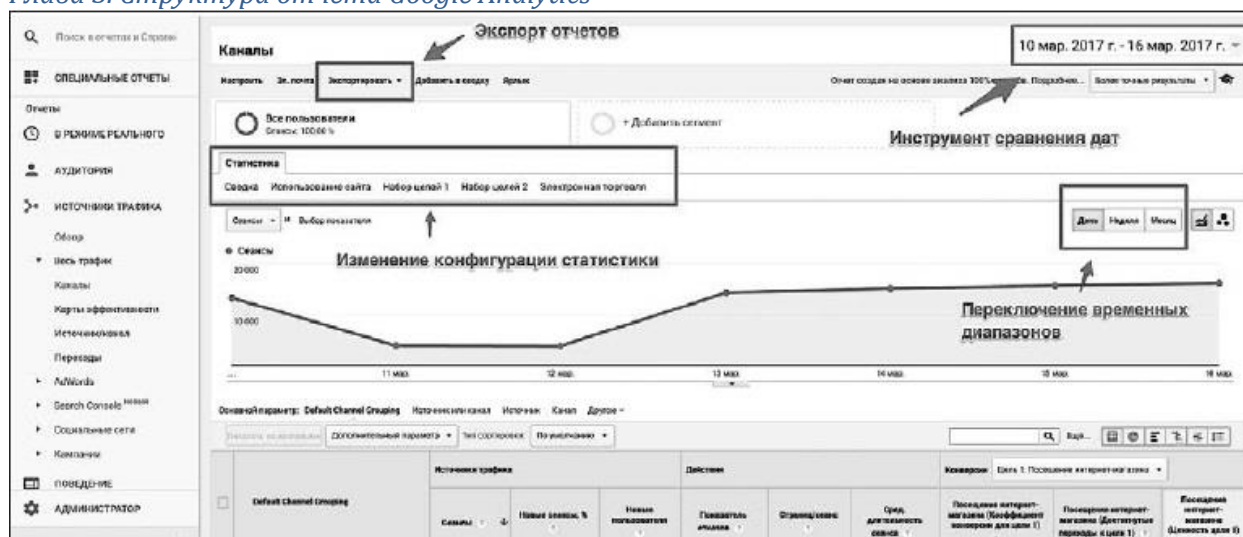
Глава 3. Структура отчета Google Analytics

Поиск в отчетах и Справке

СПЕЦИАЛЬНЫЕ ОТЧЕТЫ

Отчеты

В РЕЖИМЕ РЕАЛЬНОГО

АУДИТОРИЯ

ИСТОЧНИКИ ТРАФИКА

Обзор

Весь трафик

Каналы

Карты эффективности

Источник/канал

Переходы

AdWords

Search Console

Социальные сети

Кампании

ПОВЕДЕНИЕ

АДМИНИСТРАТОР

Экспорт отчетов

Каналы

10 мар. 2017 г. - 16 мар. 2017 г.

Настроить Эл. почта Экспортировать Добавить в сводку Ярлык

Отчет создан на основе анализа 100% сеансов. Подробнее... Более точные результаты

Все пользователи Сеансы: 100,00 %

+ Добавить сегмент

Инструмент сравнения дат

Статистика

Сводка Использование сайта Набор целей 1 Набор целей 2 Электронная торговля

Сеансы Выбор показателя

День Неделя Месяц

Сеансы

20 000

Изменение конфигурации статистики

10 000

Переключение временных диапазонов

11 мар. 12 мар. 13 мар. 14 мар. 15 мар. 16 мар.

Основной параметр: Default Channel Grouping Источник или канал Источник Канал Другое

Дополнительный параметр Тип сортировки: По умолчанию

Ещё

Источники трафика

Действия

Конверсии Цель 1: Посещение интернет-магазина

Default Channel Grouping

Сеансы

Новые сеансы, %

Новые пользователи

Показатель отказов

Страниц/сеанс

Сред. длительность сеанса

Посещение интернет-магазина (Коэффициент конверсии для цели 1)

Посещение интернет-магазина (Достигнутые переходы к цели 1)

Посещение интернет-магазина (Ценность цели 1)